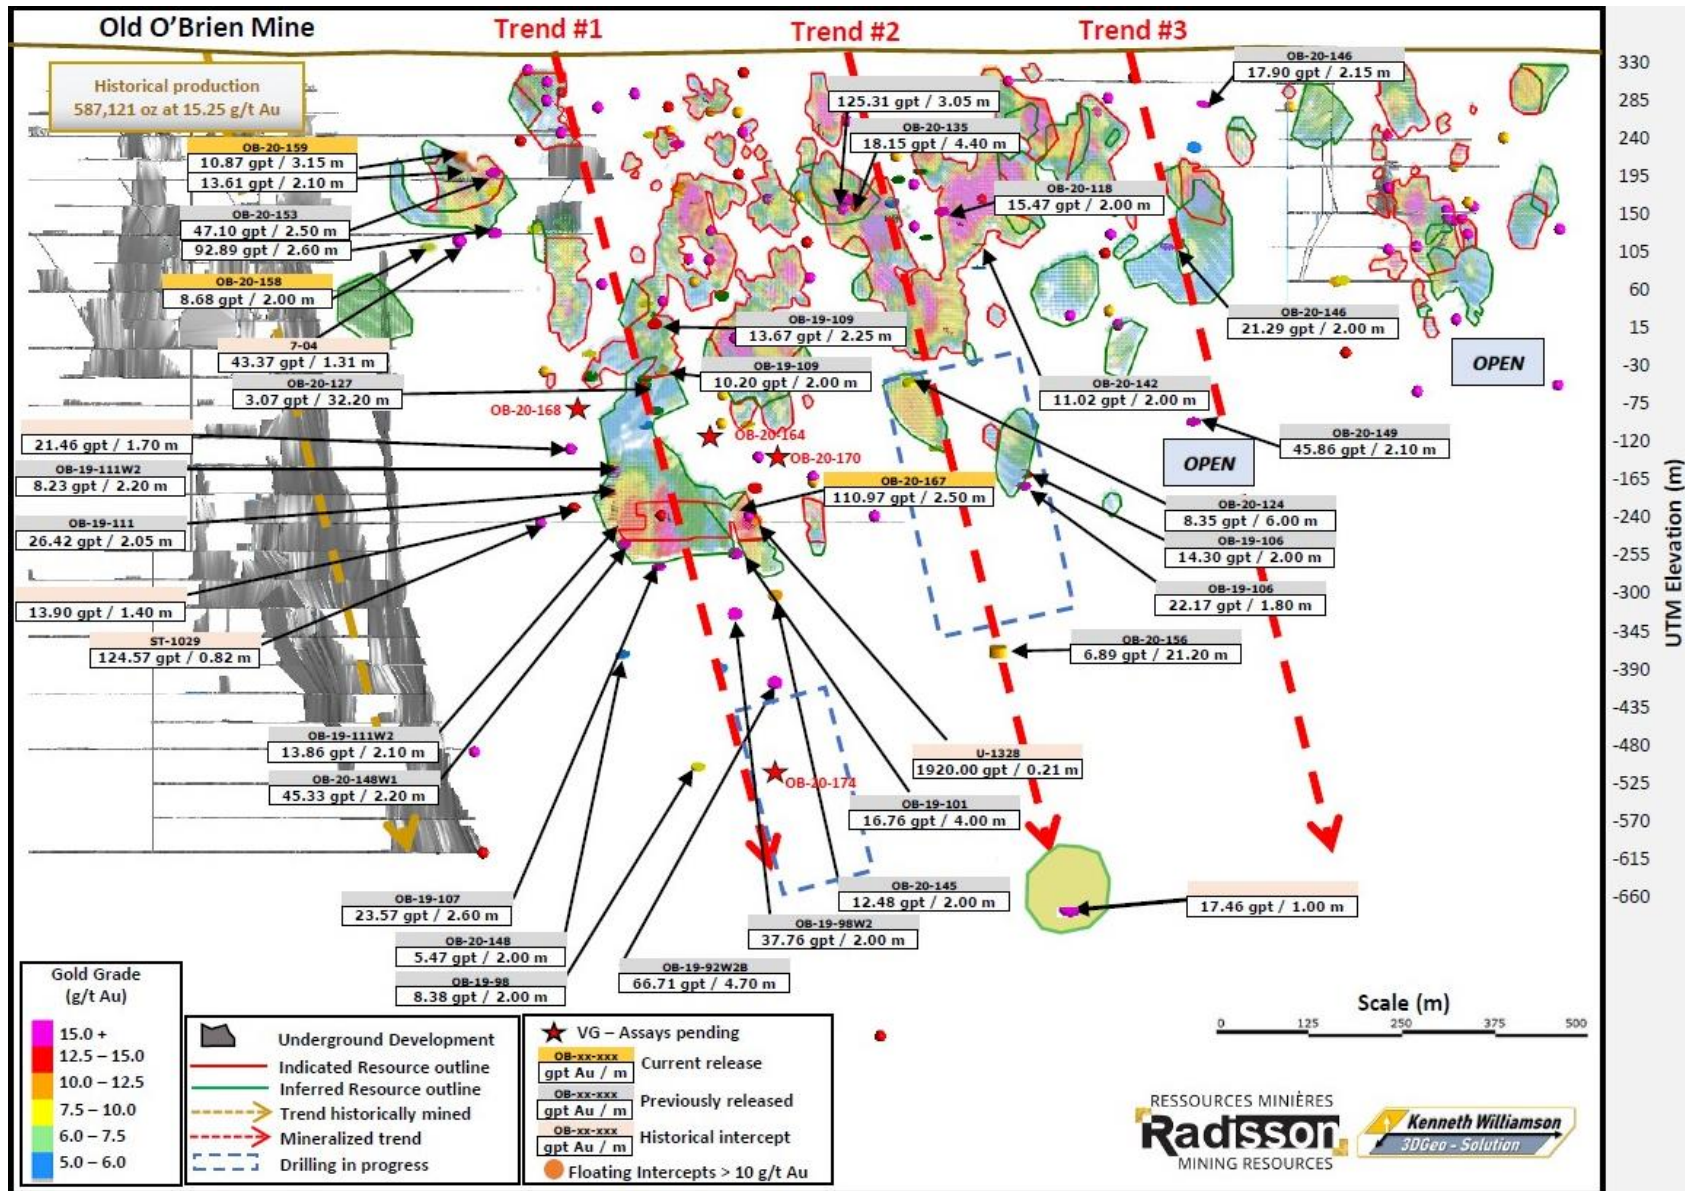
Old O'Brien Mine

Trend #1

Trend #2

Trend #3

Historical production
587,121 oz at 15.25 g/t Au

OB-20-159
10.87 gpt / 3.15 m
13.61 gpt / 2.10 m

OB-20-153
47.10 gpt / 2.50 m
92.89 gpt / 2.60 m

OB-20-158
8.68 gpt / 2.00 m

7-04
43.37 gpt / 1.31 m

OB-20-127
3.07 gpt / 32.20 m

21.46 gpt / 1.70 m

OB-19-111W2
8.23 gpt / 2.20 m

OB-19-111
26.42 gpt / 2.05 m

13.90 gpt / 1.40 m

ST-1029
124.57 gpt / 0.82 m

OB-19-111W2
13.86 gpt / 2.10 m

OB-20-148W1
45.33 gpt / 2.20 m

OB-19-107
23.57 gpt / 2.60 m

OB-20-148
5.47 gpt / 2.00 m

OB-19-98
8.38 gpt / 2.00 m

OB-19-92W2B
66.71 gpt / 4.70 m

OB-19-98W2
37.76 gpt / 2.00 m

OB-20-145
12.48 gpt / 2.00 m

OB-19-101
16.76 gpt / 4.00 m

U-1328
1920.00 gpt / 0.21 m

OB-20-174

OB-20-168

OB-20-164

OB-20-170

125.31 gpt / 3.05 m

OB-20-135
18.15 gpt / 4.40 m

OB-20-118
15.47 gpt / 2.00 m

OB-19-109
13.67 gpt / 2.25 m

OB-19-109
10.20 gpt / 2.00 m

OB-20-167
110.97 gpt / 2.50 m

OB-20-146
17.90 gpt / 2.15 m

OB-20-146
21.29 gpt / 2.00 m

OPEN

OB-20-142
11.02 gpt / 2.00 m

OB-20-149
45.86 gpt / 2.10 m

OPEN

OB-20-124
8.35 gpt / 6.00 m

OB-19-106
14.30 gpt / 2.00 m

OB-19-106
22.17 gpt / 1.80 m

OB-20-156
6.89 gpt / 21.20 m

17.46 gpt / 1.00 m

330
285
240
195
150
105
60
15
-30
-75
-120
-165
-240
-255
-300
-345
-390
-435
-480
-525
-570
-615
-660

UTM Elevation (m)

Scale (m)
0 125 250 375 500

Gold Grade (g/t Au)
15.0 +
12.5 – 15.0
10.0 – 12.5
7.5 – 10.0
6.0 – 7.5
5.0 – 6.0

Underground Development
Indicated Resource outline
Inferred Resource outline
Trend historically mined
Mineralized trend
Drilling in progress

VG – Assays pending
OB-xx-xxx gpt Au / m Current release
OB-xx-xxx gpt Au / m Previously released
OB-xx-xxx gpt Au / m Historical intercept
Floating Intercepts > 10 g/t Au

RESSOURCES MINIÈRES
Radisson
MINING RESOURCES

Kenneth Williamson
3DGeo - Solution